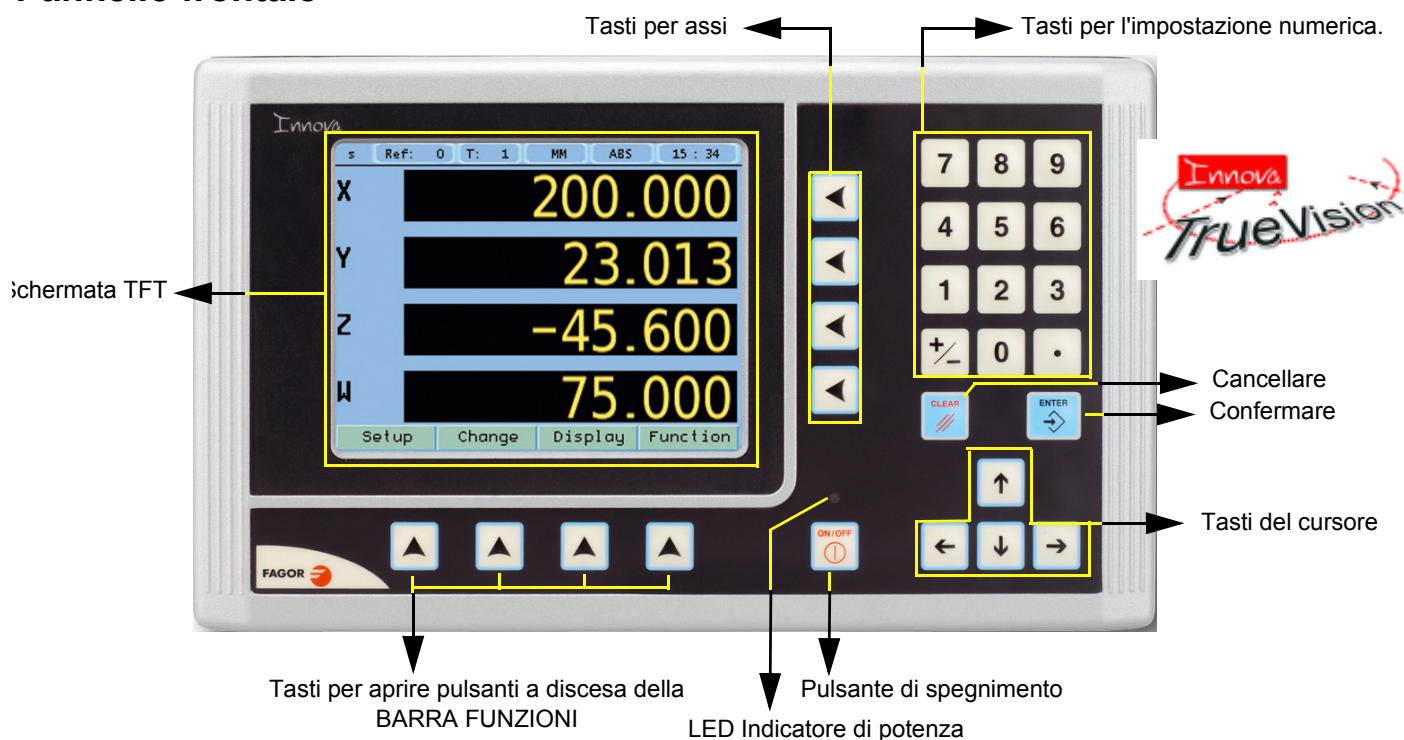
Pannello frontale

Tasti per assi

Tasti per l'impostazione numerica.

Innova

s Ref: 0 T: 1 MM ABS 15 : 34

X 200.000

Y 23.013

Z -45.600

W 75.000

Setup Change Display Function

7 8 9
4 5 6
1 2 3
+/- 0 •

Innova TrueVision

Schermata TFT

CLEAR

ENTER

Cancellare

Confermare

Tasti del cursore

FAGOR

ON/OFF

Tasti per aprire pulsanti a discesa della BARRA FUNZIONI

Pulsante di spegnimento

LED Indicatore di potenza